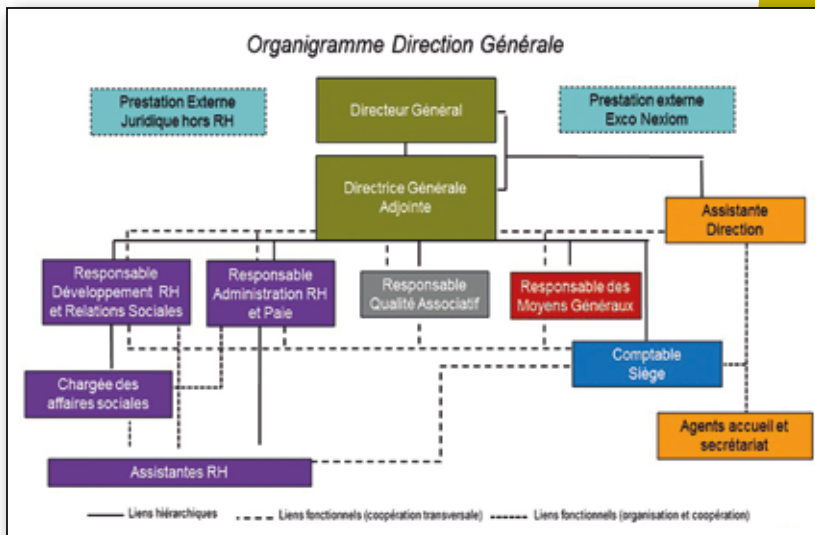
Organigramme Direction Générale

Prestation Externe Juridique hors RH

Directeur Général

Prestation externe Exco Nexiom

Directrice Générale Adjointe

Assistante Direction

Responsable Développement RH et Relations Sociales

Responsable Administration RH et Paie

Responsable Qualité Associatif

Responsable des Moyens Généraux

Comptable Siège

Chargée des affaires sociales

Agents accueil et secrétariat

Assistantes RH

Liens hiérarchiques
Liens fonctionnels (coopération transversale)
Liens fonctionnels (organisation et coopération)